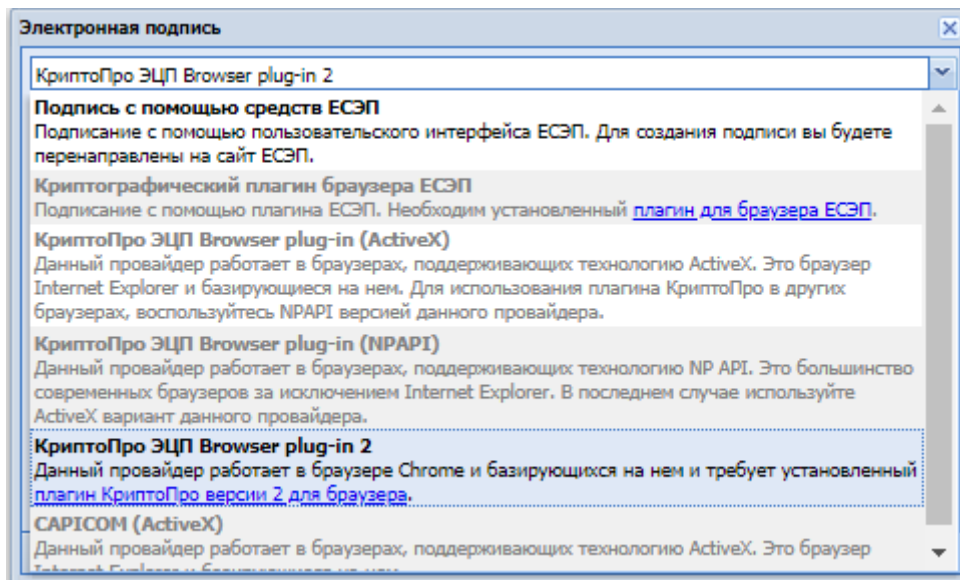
Электронная подпись

КриптоПро ЭЦП Browser plug-in 2

**Подпись с помощью средств ЕСЭП**
Подписание с помощью пользовательского интерфейса ЕСЭП. Для создания подписи вы будете перенаправлены на сайт ЕСЭП.

**Криптографический плагин браузера ЕСЭП**
Подписание с помощью плагина ЕСЭП. Необходим установленный плагин для браузера ЕСЭП.

**КриптоПро ЭЦП Browser plug-in (ActiveX)**
Данный провайдер работает в браузерах, поддерживающих технологию ActiveX. Это браузер Internet Explorer и базирующиеся на нем. Для использования плагина КриптоПро в других браузерах, воспользуйтесь NPAPI версией данного провайдера.

**КриптоПро ЭЦП Browser plug-in (NPAPI)**
Данный провайдер работает в браузерах, поддерживающих технологию NP API. Это большинство современных браузеров за исключением Internet Explorer. В последнем случае используйте ActiveX вариант данного провайдера.

**КриптоПро ЭЦП Browser plug-in 2**
Данный провайдер работает в браузере Chrome и базирующихся на нем и требует установленный плагин КриптоПро версии 2 для браузера.

**CAPICOM (ActiveX)**
Данный провайдер работает в браузерах, поддерживающих технологию ActiveX. Это браузер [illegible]